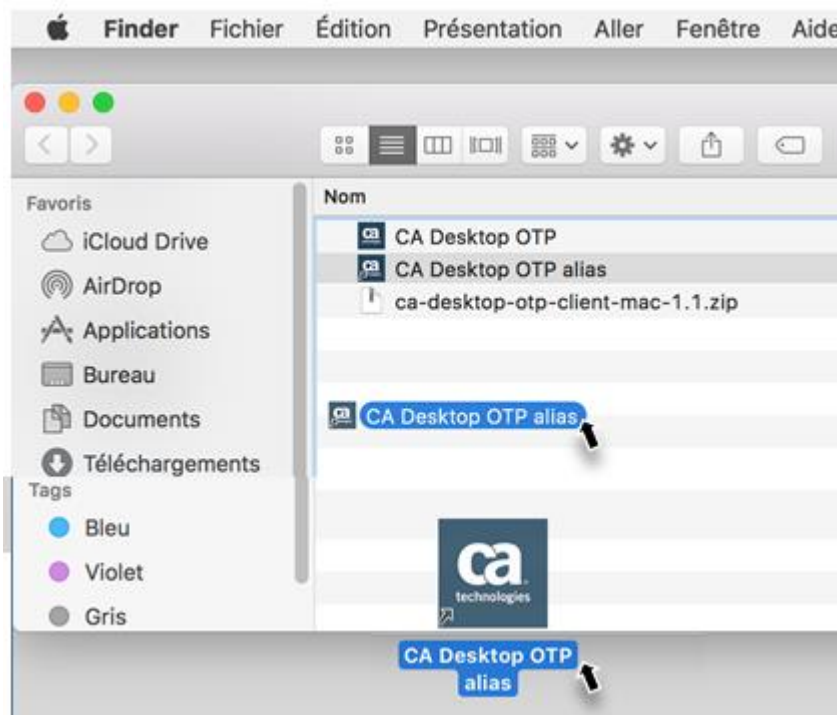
Finder Fichier Édition Présentation Aller Fenêtre Aide

Favoris
iCloud Drive
AirDrop
Applications
Bureau
Documents
Téléchargements
Tags
Bleu
Violet
Gris

Nom
CA Desktop OTP
CA Desktop OTP alias
ca-desktop-otp-client-mac-1.1.zip

CA Desktop OTP alias

ca technologies

CA Desktop OTP alias